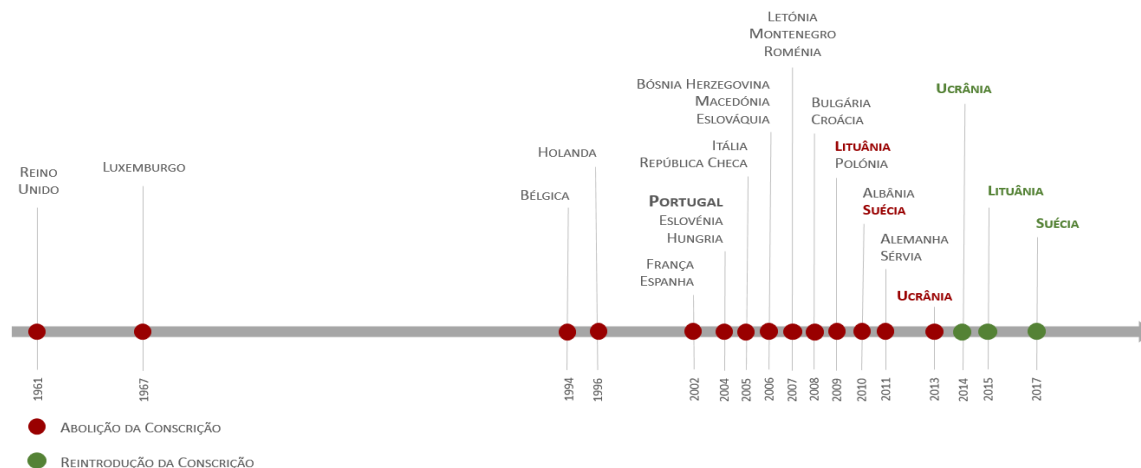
Reino Unido

Luxemburgo

Bélgica

Holanda

França
Espanha

Portugal
Eslovénia
Hungria

Itália
República Checa

Bósnia Herzegovina
Macedónia
Eslováquia

Letónia
Montenegro
Roménia

Bulgária
Croácia

Lituânia
Polónia

Albânia
Suécia

Alemanha
Sérvia

Ucrânia

Ucrânia

Lituânia

Suécia

1961
1967
1994
1996
2002
2004
2005
2006
2007
2008
2009
2010
2011
2013
2014
2015
2017

Abolição da Conscrição

Reintrodução da Conscrição